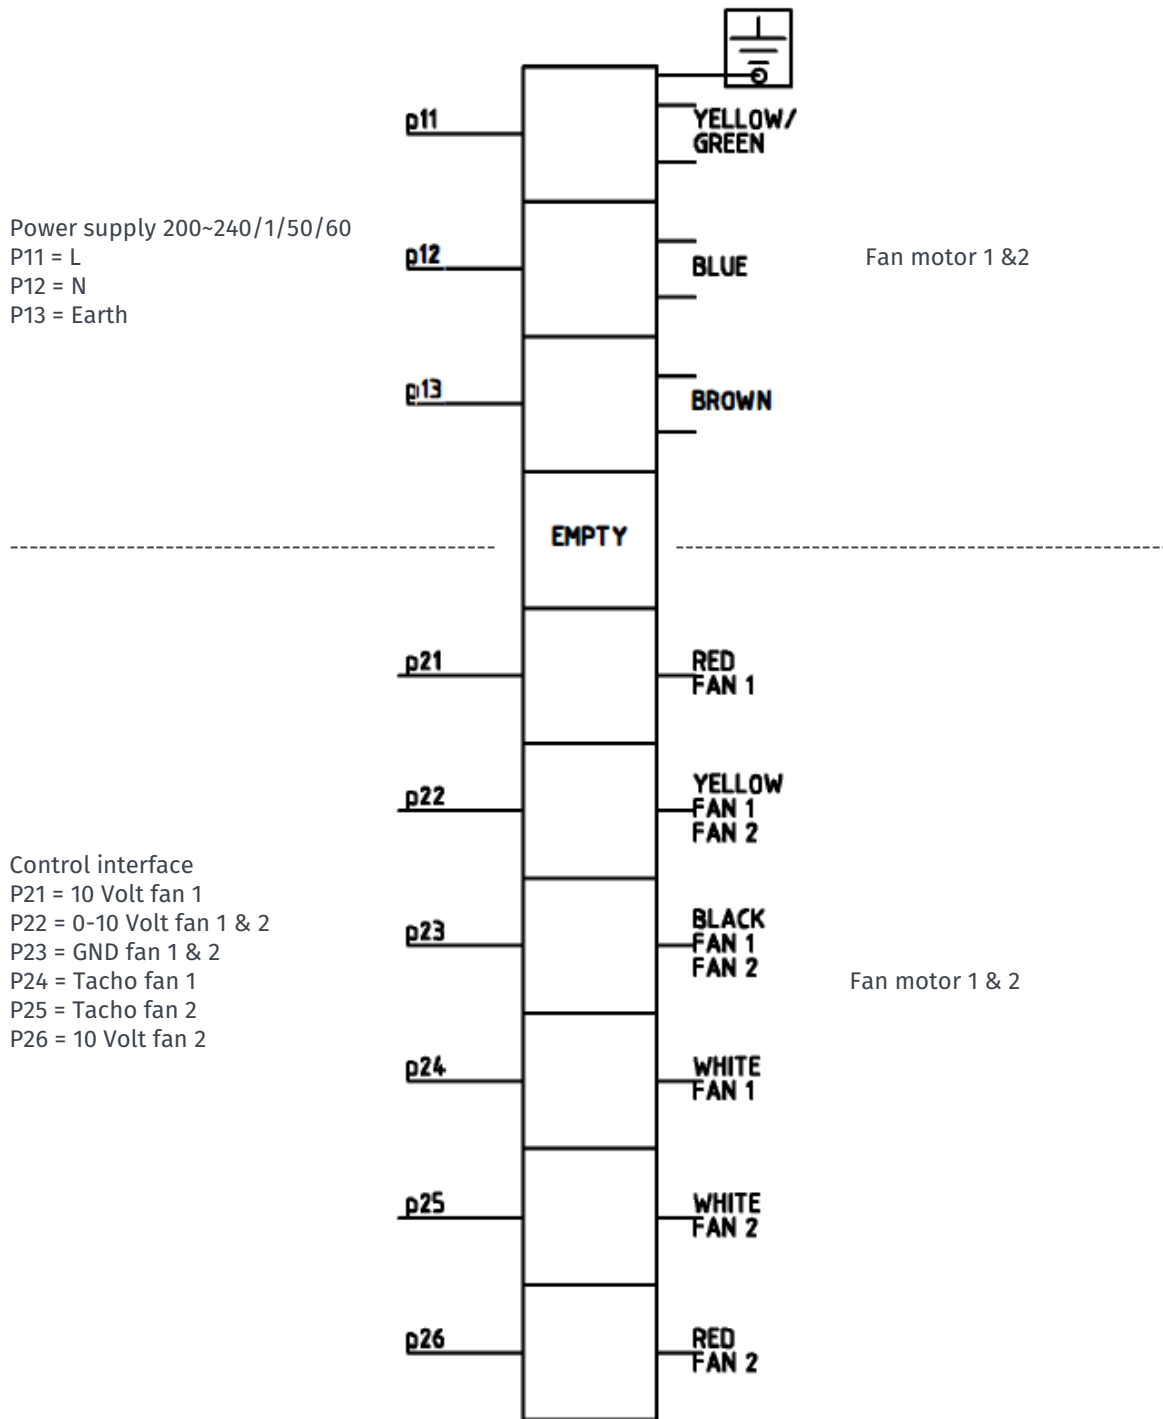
p11

YELLOW/
GREEN

Power supply 200~240/1/50/60
P11 = L
P12 = N
P13 = Earth

p12

BLUE

Fan motor 1 &2

p13

BROWN

EMPTY

p21

RED
FAN 1

p22

YELLOW
FAN 1
FAN 2

Control interface
P21 = 10 Volt fan 1
P22 = 0-10 Volt fan 1 & 2
P23 = GND fan 1 & 2
P24 = Tacho fan 1
P25 = Tacho fan 2
P26 = 10 Volt fan 2

p23

BLACK
FAN 1
FAN 2

Fan motor 1 & 2

p24

WHITE
FAN 1

p25

WHITE
FAN 2

p26

RED
FAN 2